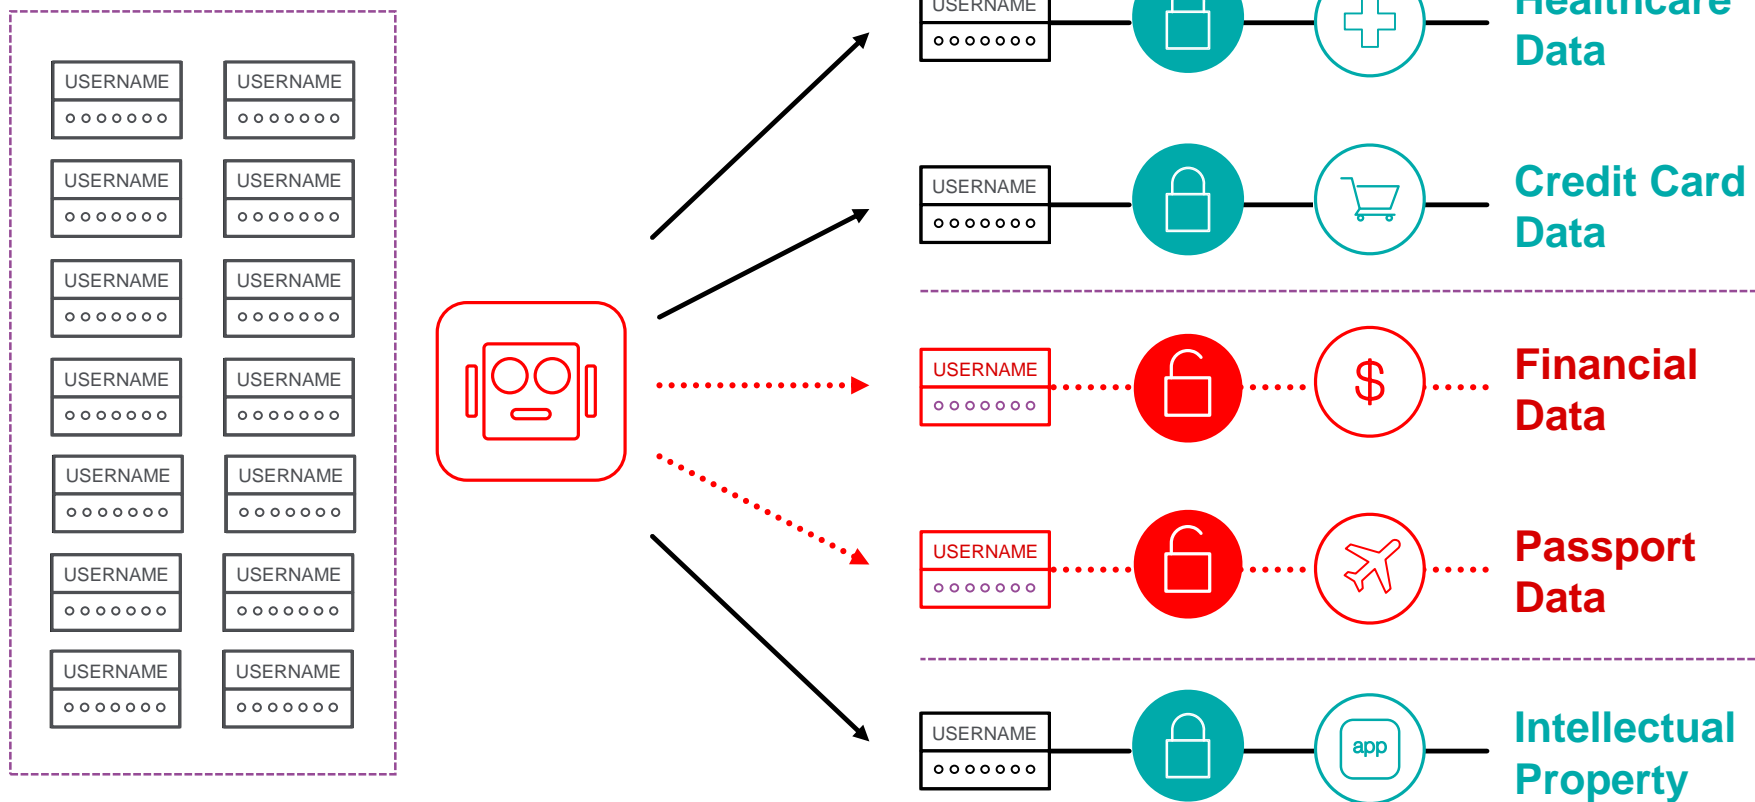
USERNAME
ooooooo
USERNAME
ooooooo
USERNAME
ooooooo
USERNAME
ooooooo
USERNAME
ooooooo
USERNAME
ooooooo
USERNAME
ooooooo
USERNAME
ooooooo
USERNAME
ooooooo
USERNAME
ooooooo
USERNAME
ooooooo
USERNAME
ooooooo
USERNAME
ooooooo
USERNAME
ooooooo

USERNAME
ooooooo
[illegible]
Data

USERNAME
ooooooo
Credit Card Data

USERNAME
ooooooo
$
Financial Data

USERNAME
ooooooo
Passport Data

USERNAME
ooooooo
app
Intellectual Property